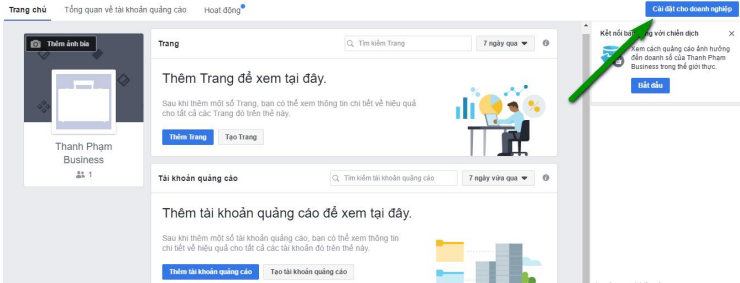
Trang chủ | Tổng quan về tài khoản quảng cáo | Hoạt động

Cài đặt cho doanh nghiệp

Thêm ảnh bìa

Thanh Phạm Business

1

Trang

Tìm kiếm Trang

7 ngày qua

Thêm Trang để xem tại đây.

Sau khi thêm một số Trang, bạn có thể xem thông tin chi tiết về hiệu quả cho tất cả các Trang đó trên thẻ này.

Thêm Trang | Tạo Trang

Tài khoản quảng cáo

Tìm kiếm tài khoản quảng cáo

7 ngày vừa qua

Thêm tài khoản quảng cáo để xem tại đây.

Sau khi thêm một số tài khoản quảng cáo, bạn có thể xem thông tin chi tiết về hiệu quả của tất cả các tài khoản đó trên thẻ này.

Thêm tài khoản quảng cáo | Tạo tài khoản quảng cáo

Kết nối b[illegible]ng với chiến dịch

Xem cách quảng cáo ảnh hưởng đến doanh số của Thanh Phạm Business trong thế giới thực.

Bắt đầu